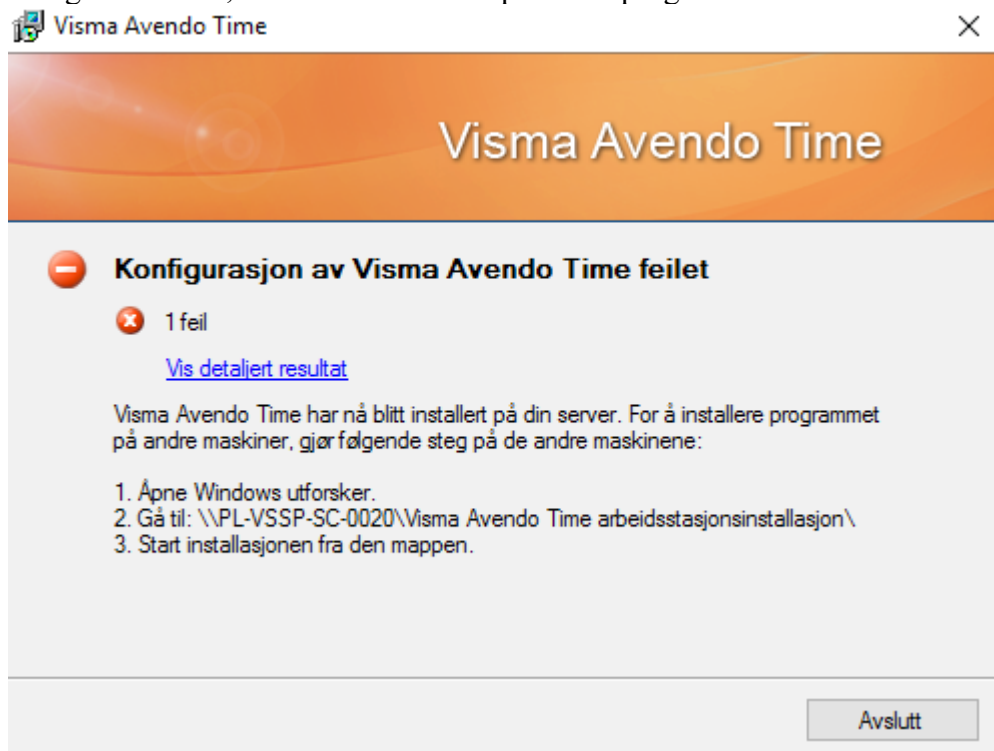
Visma Avendo Time

×

Visma Avendo Time

Konfigurasjon av Visma Avendo Time feilet

1 feil

Vis detaljert resultat

Visma Avendo Time har nå blitt installert på din server. For å installere programmet på andre maskiner, gjør følgende steg på de andre maskinene:

1. Åpne Windows utforsker.
2. Gå til: \\PL-VSSP-SC-0020\Visma Avendo Time arbeidsstasjonsinstallasjon\
3. Start installasjonen fra den mappen.

Avslutt